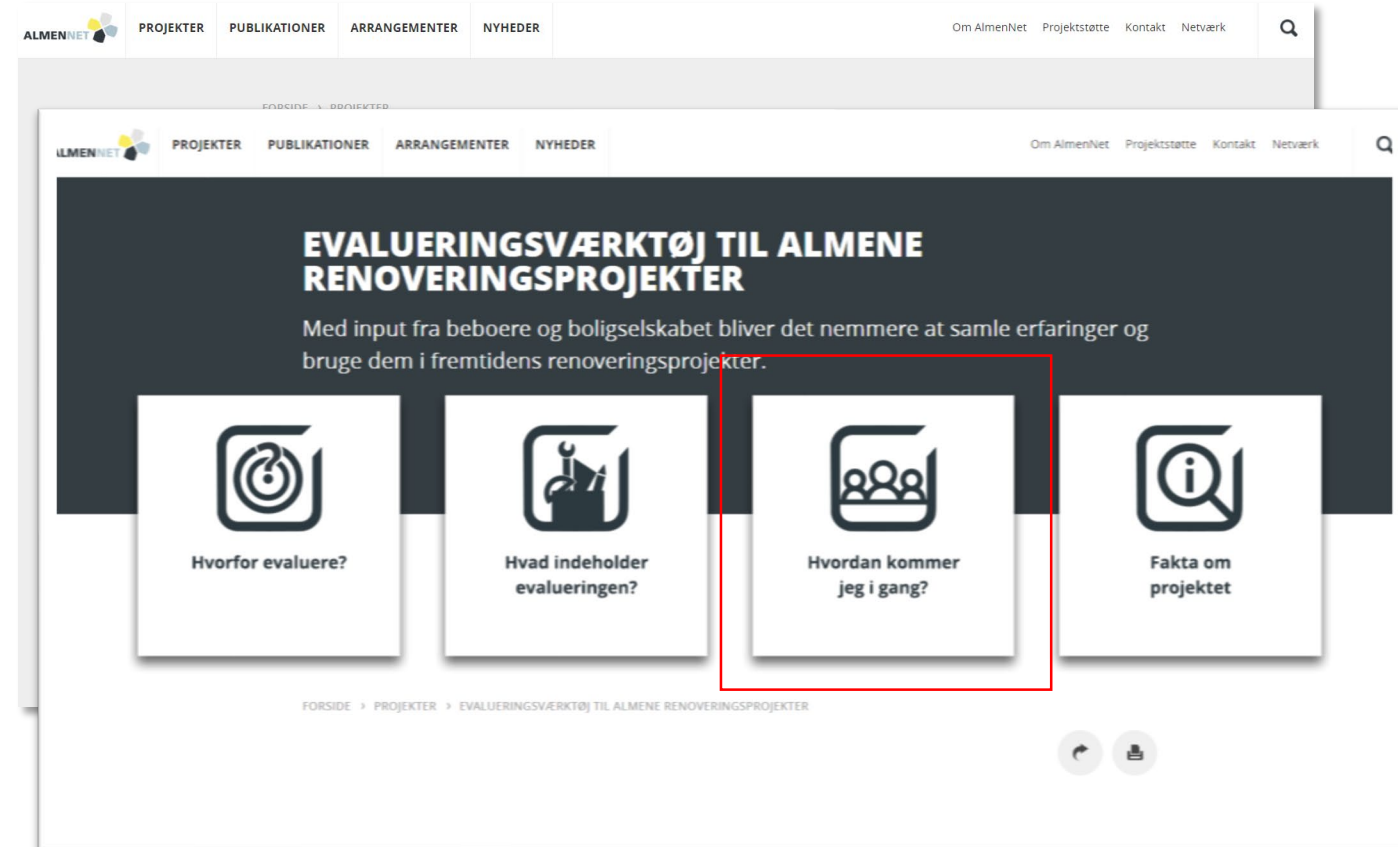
ALMENNET PROJEKTER PUBLIKATIONER ARRANGEMENTER NYHEDER Om AlmenNet Projektstøtte Kontakt Netværk

FORSIDE › PROJEKTER

LMENNET PROJEKTER PUBLIKATIONER ARRANGEMENTER NYHEDER Om AlmenNet Projektstøtte Kontakt Netværk

EVALUERINGSVÆRKTØJ TIL ALMENE RENOVERINGSPROJEKTER

Med input fra beboere og boligselskabet bliver det nemmere at samle erfaringer og bruge dem i fremtidens renoveringsprojekter.

Hvorfor evaluere?

Hvad indeholder evalueringen?

Hvordan kommer jeg i gang?

Fakta om projektet

FORSIDE › PROJEKTER › EVALUERINGSVÆRKTØJ TIL ALMENE RENOVERINGSPROJEKTER